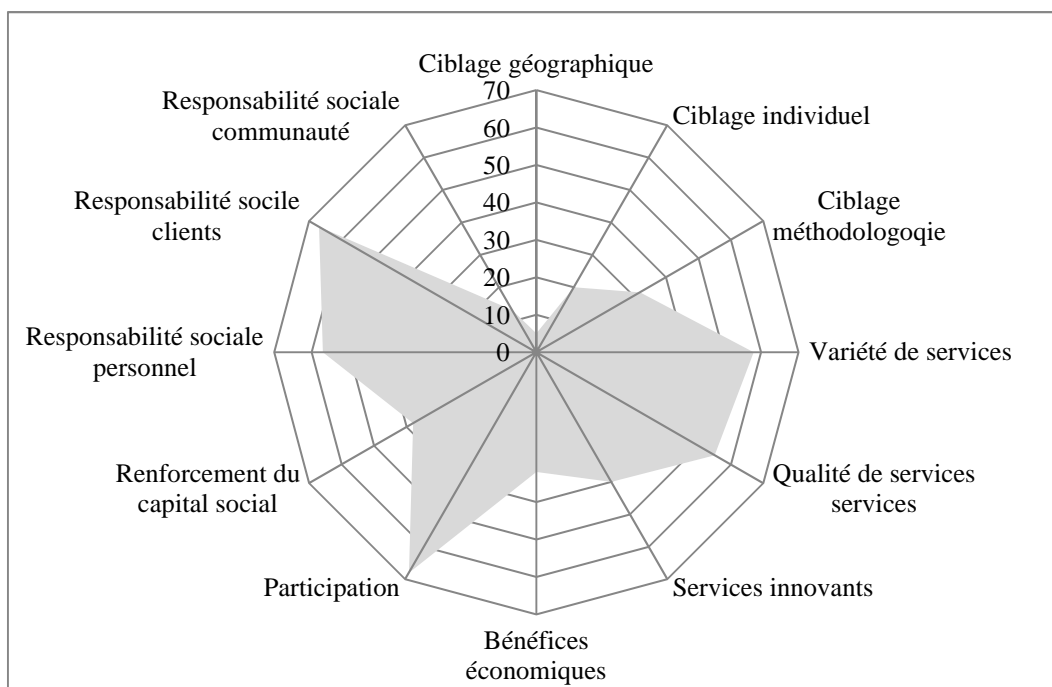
Ciblage géographique

70
60
50
40
30
20
10
0

Ciblage individuel

Ciblage méthodologoqie

Variété de services

Qualité de services services

Services innovants

Bénéfices économiques

Participation

Renforcement du capital social

Responsabilité sociale personnel

Responsabilité socile clients

Responsabilité sociale communauté